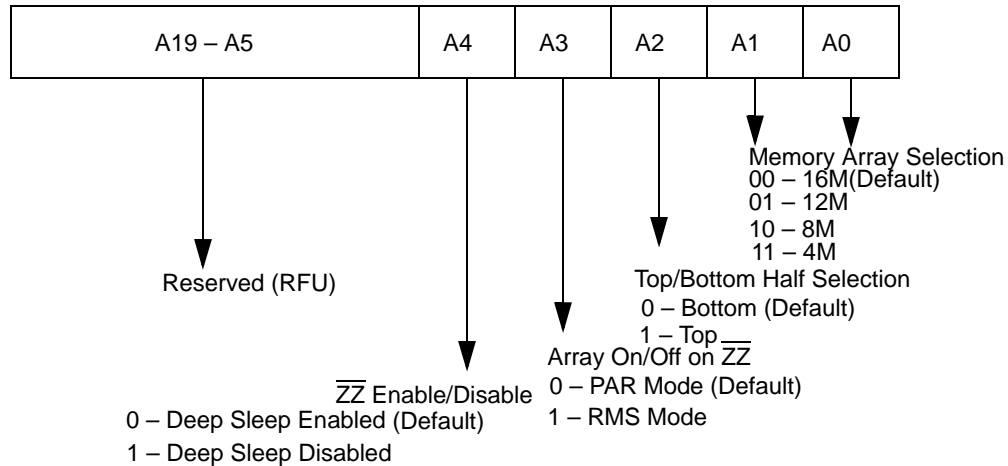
| A19 – A5 | A4 | A3 | A2 | A1 | A0 |
|---|---|---|---|---|---|

Memory Array Selection
00 – 16M(Default)
01 – 12M
10 – 8M
11 – 4M

Top/Bottom Half Selection
0 – Bottom (Default)
1 – Top

Reserved (RFU)

Array On/Off on $\overline{ZZ}$
0 – PAR Mode (Default)
1 – RMS Mode

$\overline{ZZ}$ Enable/Disable
0 – Deep Sleep Enabled (Default)
1 – Deep Sleep Disabled